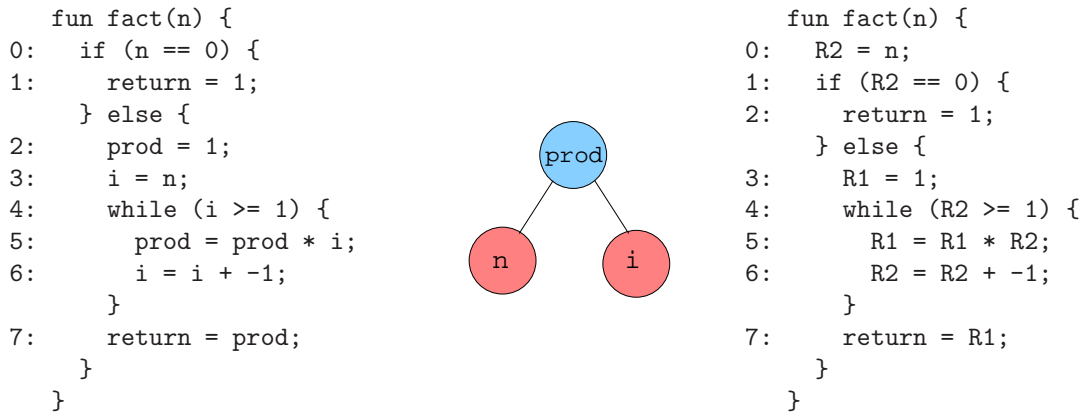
fun fact(n) {
0: if (n == 0) {
1: return = 1;
} else {
2: prod = 1;
3: i = n;
4: while (i >= 1) {
5: prod = prod * i;
6: i = i + -1;
}
7: return = prod;
}
}

prod

n

i

fun fact(n) {
0: R2 = n;
1: if (R2 == 0) {
2: return = 1;
} else {
3: R1 = 1;
4: while (R2 >= 1) {
5: R1 = R1 * R2;
6: R2 = R2 + -1;
}
7: return = R1;
}
}